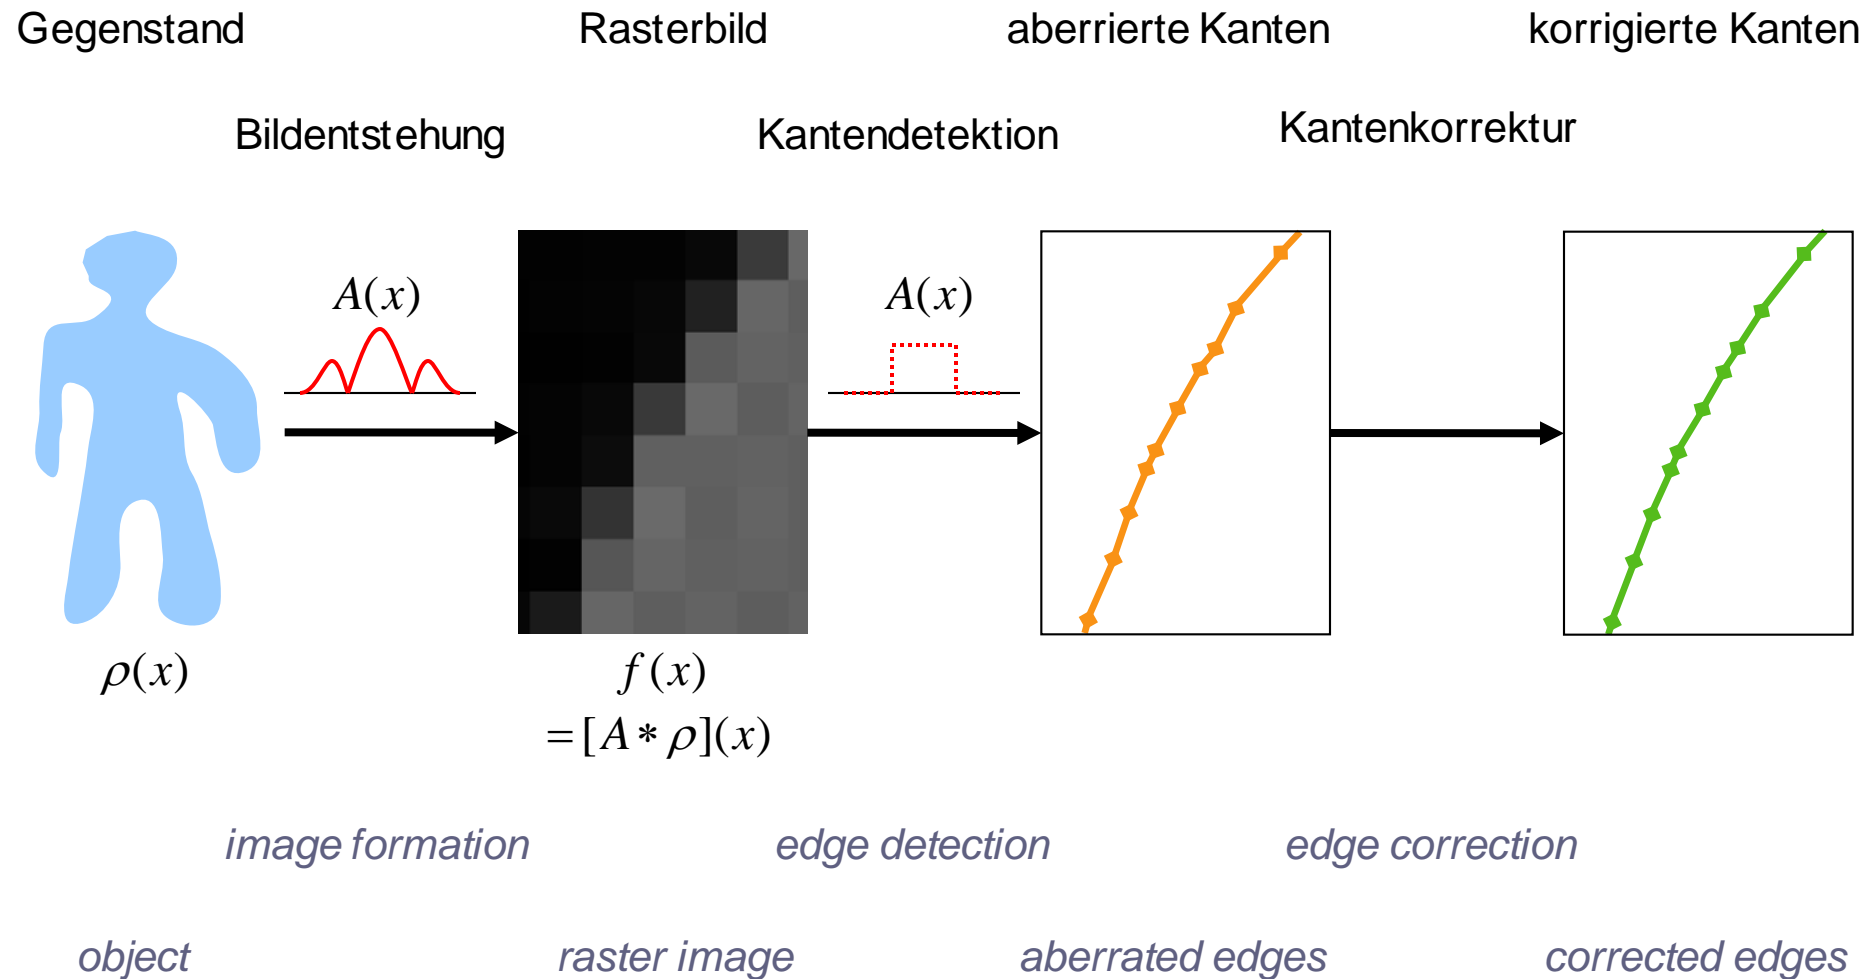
Gegenstand

Rasterbild

aberrierte Kanten

korrigierte Kanten

Bildentstehung

Kantendetektion

Kantenkorrektur

$A(x)$

$A(x)$

$\rho(x)$

$f(x)$
$=[A*\rho](x)$

image formation

edge detection

edge correction

object

raster image

aberrated edges

corrected edges